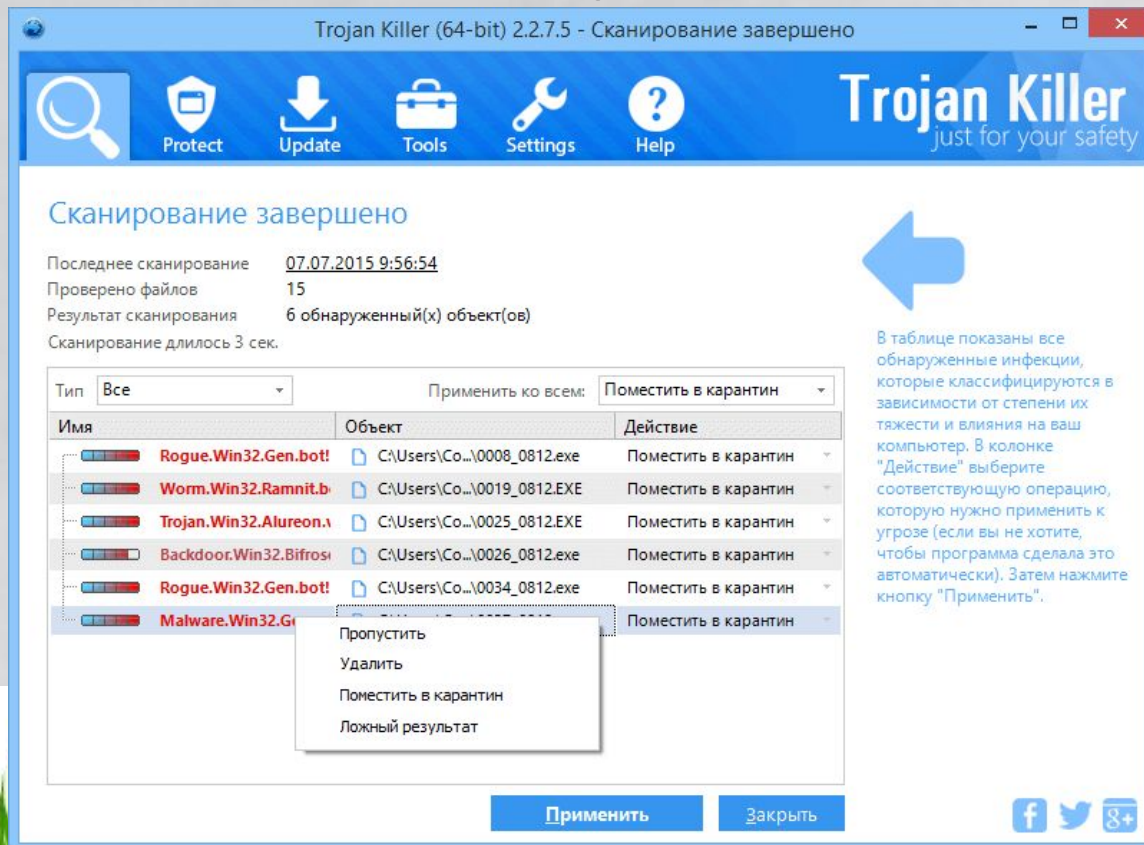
Trojan Killer (64-bit) 2.2.7.5 - Сканирование завершено

Protect Update Tools Settings Help

Trojan Killer
just for your safety

Сканирование завершено

Последнее сканирование 07.07.2015 9:56:54
Проверено файлов 15
Результат сканирования 6 обнаруженный(х) объект(ов)
Сканирование длилось 3 сек.

Тип Все

Применить ко всем: Поместить в карантин

| Имя | Объект | Действие |
|---|---|---|
| Rogue.Win32.Gen.bot! | C:\Users\Co...\0008_0812.exe | Поместить в карантин |
| Worm.Win32.Ramnit.b | C:\Users\Co...\0019_0812.EXE | Поместить в карантин |
| Trojan.Win32.Alureon.\ | C:\Users\Co...\0025_0812.EXE | Поместить в карантин |
| Backdoor.Win32.Bifros | C:\Users\Co...\0026_0812.exe | Поместить в карантин |
| Rogue.Win32.Gen.bot! | C:\Users\Co...\0034_0812.exe | Поместить в карантин |
| Malware.Win32.Ge | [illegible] | Поместить в карантин |

Пропустить
Удалить
Поместить в карантин
Ложный результат

В таблице показаны все обнаруженные инфекции, которые классифицируются в зависимости от степени их тяжести и влияния на ваш компьютер. В колонке "Действие" выберите соответствующую операцию, которую нужно применить к угрозе (если вы не хотите, чтобы программа сделала это автоматически). Затем нажмите кнопку "Применить".

Применить Закрыть